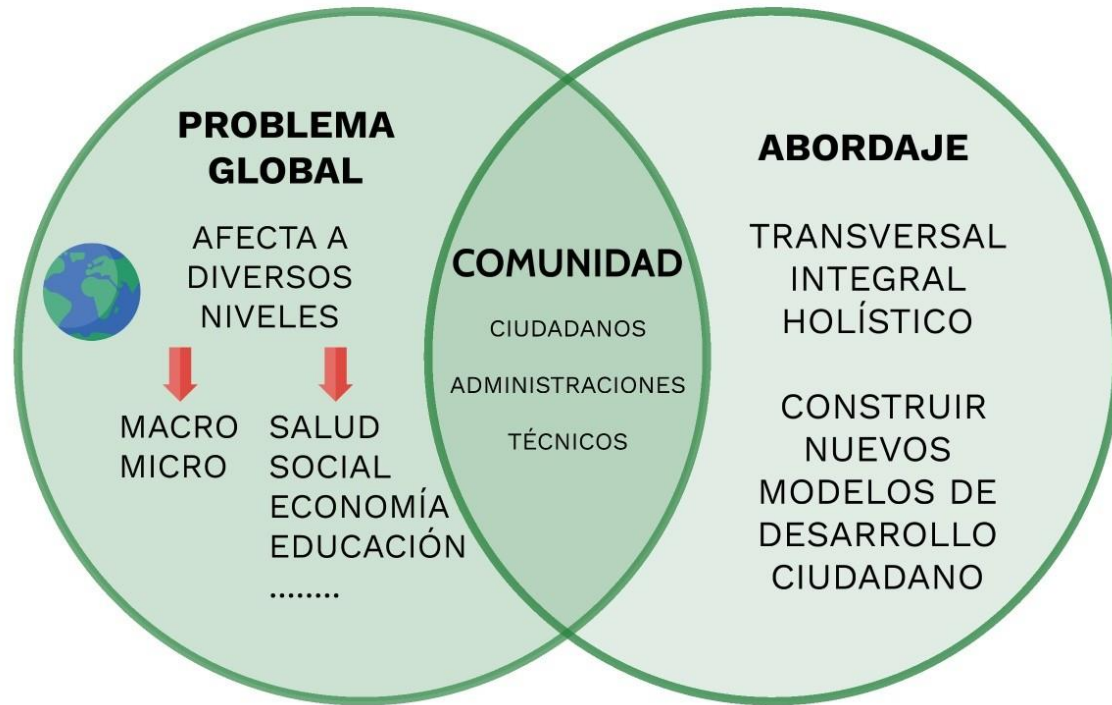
PROBLEMA GLOBAL

AFECTA A DIVERSOS NIVELES

MACRO
MICRO

SALUD
SOCIAL
ECONOMÍA
EDUCACIÓN
........

COMUNIDAD

CIUDADANOS

ADMINISTRACIONES

TÉCNICOS

ABORDAJE

TRANSVERSAL
INTEGRAL
HOLÍSTICO

CONSTRUIR NUEVOS MODELOS DE DESARROLLO CIUDADANO